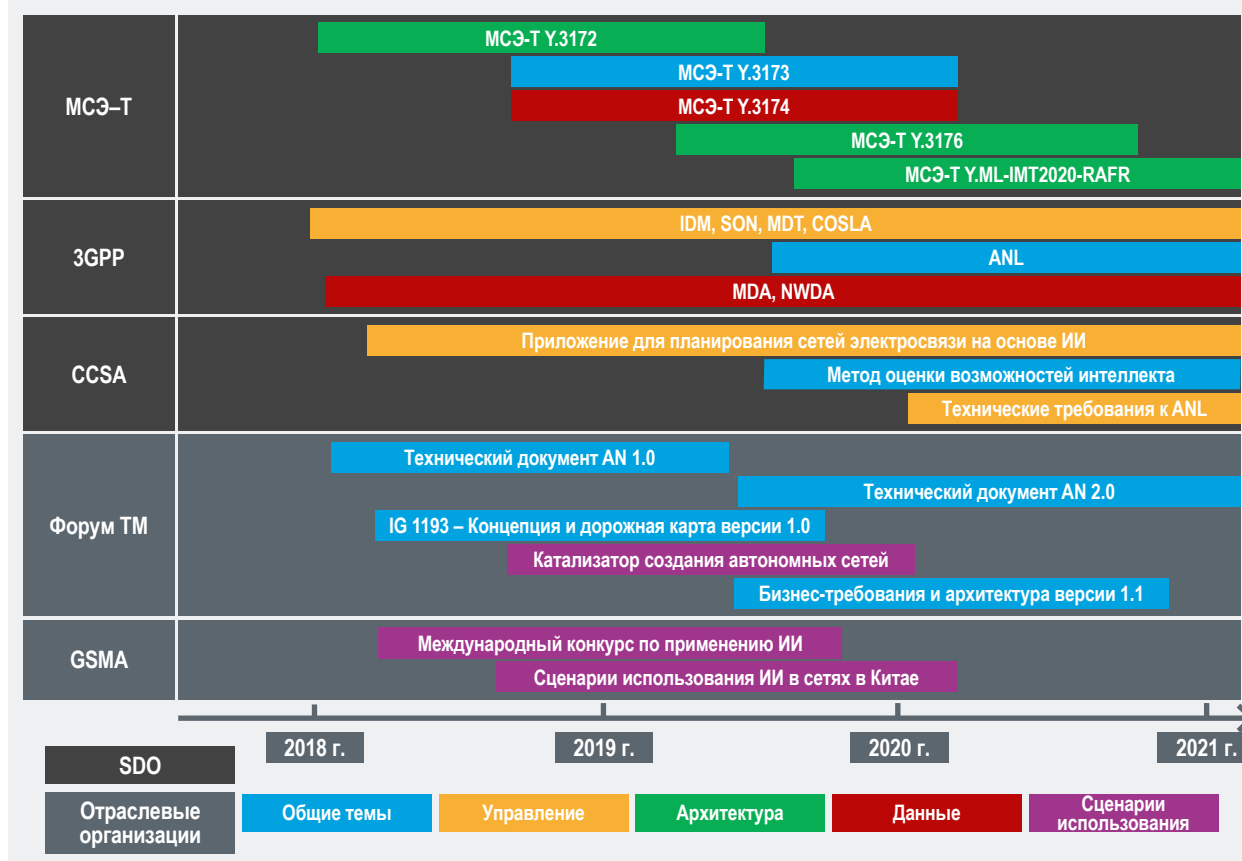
МСЭ–Т

МСЭ-Т Y.3172

МСЭ-Т Y.3173

МСЭ-Т Y.3174

МСЭ-Т Y.3176

МСЭ-Т Y.ML-IMT2020-RAFR

3GPP

IDM, SON, MDT, COSLA

ANL

MDA, NWDA

CCSA

Приложение для планирования сетей электросвязи на основе ИИ

Метод оценки возможностей интеллекта

Технические требования к ANL

Форум TM

Технический документ AN 1.0

Технический документ AN 2.0

IG 1193 – Концепция и дорожная карта версии 1.0

Катализатор создания автономных сетей

Бизнес-требования и архитектура версии 1.1

GSMA

Международный конкурс по применению ИИ

Сценарии использования ИИ в сетях в Китае

2018 г.

2019 г.

2020 г.

2021 г.

SDO

Отраслевые организации

Общие темы

Управление

Архитектура

Данные

Сценарии использования